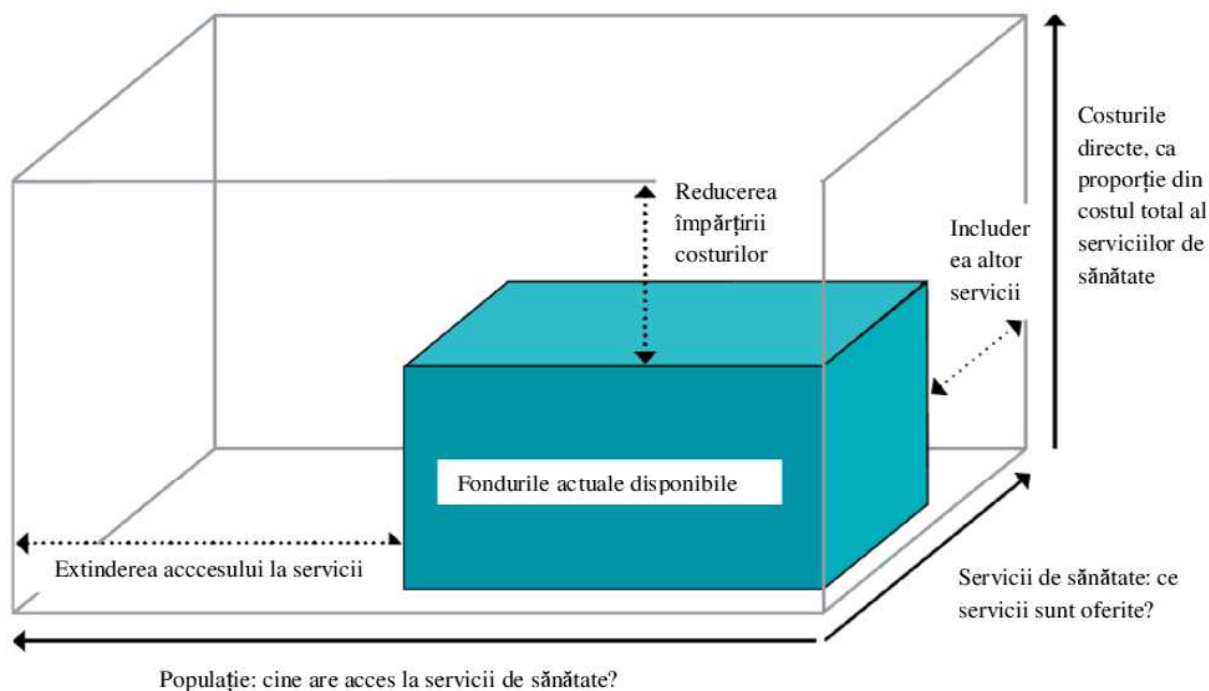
Reducerea împărțirii costurilor

Costurile directe, ca proporție din costul total al serviciilor de sănătate

Includerea altor servicii

Fondurile actuale disponibile

Extinderea acccesului la servicii

Servicii de sănătate: ce servicii sunt oferite?

Populație: cine are acces la servicii de sănătate?